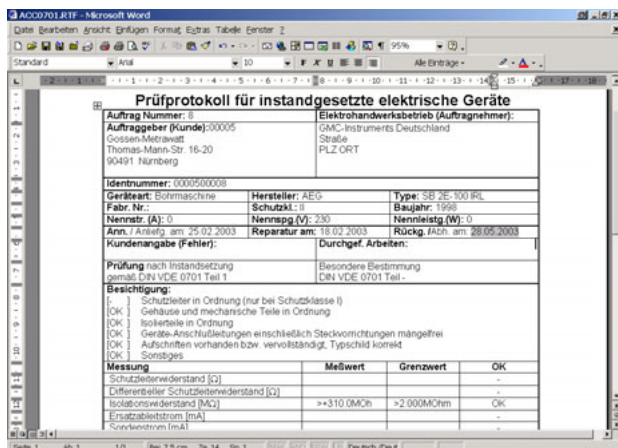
ACC0701.RTF - Microsoft Word

Datei Bearbeiten Ansicht Einfügen Format Extras Tabelle Fenster ?

Standard | Arial | 10 | 95% | Alle Einträge

Prüfprotokoll für instandgesetzte elektrische Geräte

| Auftrag Nummer: 8 | Elektrohandwerksbetrieb (Auftragnehmer): |
|---|---|
| Auftraggeber (Kunde): 00005 Gossen-Metrawatt Thomas-Mann-Str. 16-20 90491 Nürnberg | GMC-Instruments Deutschland Straße PLZ ORT |

| Identnummer: 0000500008 | | |
|---|---|---|
| Geräteart: Bohrmaschine | Hersteller: AEG | Type: SB 2E-100 RL |
| Fabr. Nr.: | Schutzkl.: II | Baujahr: 1998 |
| Nennstr. (A): 0 | Nennspg.(V): 230 | Nennleistg.(W): 0 |
| Ann. / Anliefg. am: 25.02.2003 | Reparatur am: 18.02.2003 | Rückg. /Abh. am: 28.05.2003 |

| Kundenangabe (Fehler): | Durchgef. Arbeiten: |
|---|---|
| Prüfung nach Instandsetzung gemäß DIN VDE 0701 Teil 1 | Besondere Bestimmung DIN VDE 0701 Teil - |

Besichtigung:
[ ] Schutzleiter in Ordnung (nur bei Schutzklasse I)
[OK ] Gehäuse und mechanische Teile in Ordnung
[OK ] Isolierteile in Ordnung
[OK ] Geräte-Anschlußleitungen einschließlich Steckvorrichtungen mängelfrei
[OK ] Aufschriften vorhanden bzw. vervollständigt, Typschild korrekt
[OK ] Sonstiges

| Messung | Meßwert | Grenzwert | OK |
|---|---|---|---|
| Schutzleiterwiderstand [Ω] | | | - |
| Differentieller Schutzleiterwiderstand [Ω] | | | - |
| Isolationswiderstand [MΩ] | >+310.0MOh | >2.000MOhm | OK |
| Ersatzableitstrom [mA] | | | - |
| Sonderstrom [mA] | | | |

Seite 1 | Ab 1 | 1/1 | Bei 2,5 cm | Ze 14 | Sp 1 | Deutsch (Deut